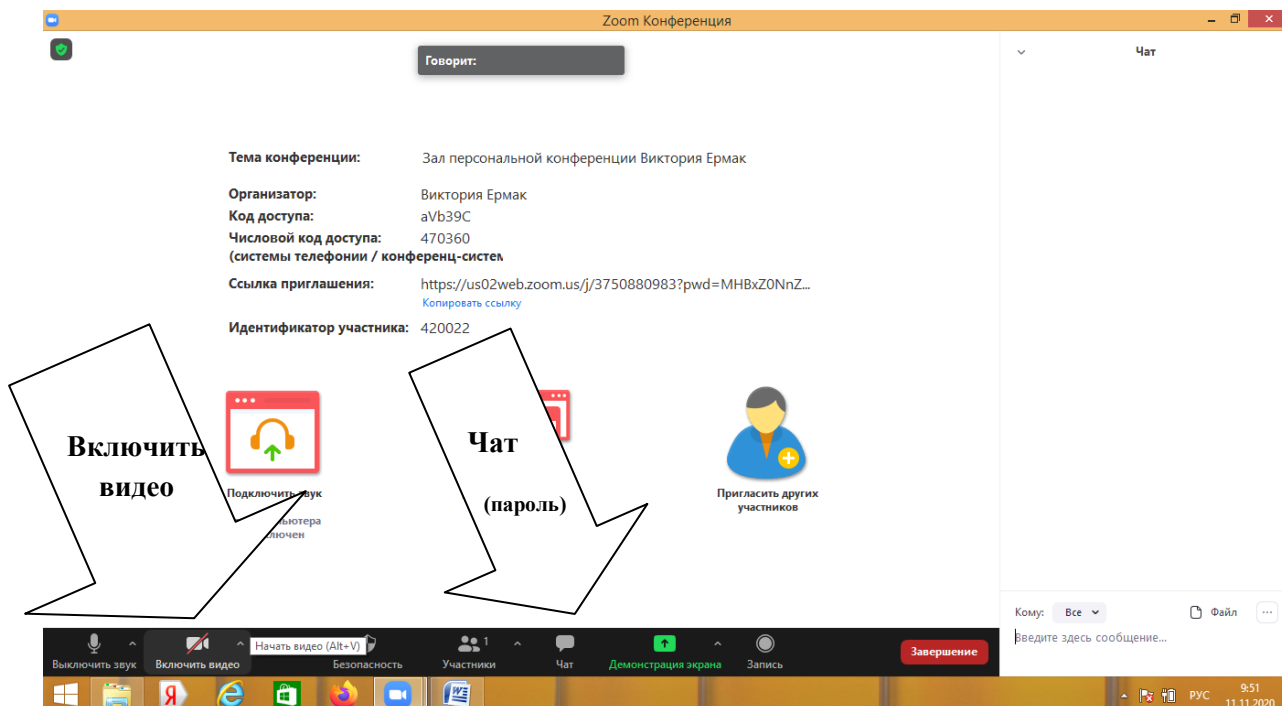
Zoom Конференция

Говорит:

Чат

Тема конференции: Зал персональной конференции Виктория Ермак

Организатор: Виктория Ермак
Код доступа: aVb39C
Числовой код доступа: 470360
(системы телефонии / конференц-систем

Ссылка приглашения: https://us02web.zoom.us/j/3750880983?pwd=MHBxZ0NnZ...
Копировать ссылку

Идентификатор участника: 420022

Включить видео

Подключить звук
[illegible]ьютера
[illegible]лючен

Чат

(пароль)

Пригласить других участников

Кому: Все
Файл
Введите здесь сообщение...

Выключить звук
Включить видео
Начать видео (Alt+V)
Безопасность
Участники 1
Чат
Демонстрация экрана
Запись
Завершение

РУС
9:51
11.11.2020